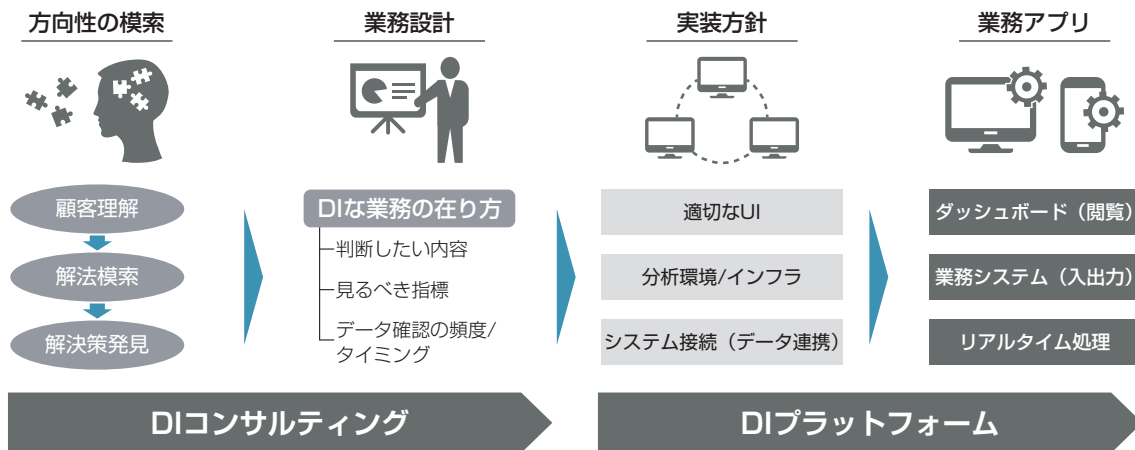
方向性の模索

顧客理解
解法模索
解決策発見

業務設計

DIな業務の在り方
判断したい内容
見るべき指標
データ確認の頻度/タイミング

実装方針

適切なUI
分析環境/インフラ
システム接続（データ連携）

業務アプリ

ダッシュボード（閲覧）
業務システム（入出力）
リアルタイム処理

DIコンサルティング

DIプラットフォーム